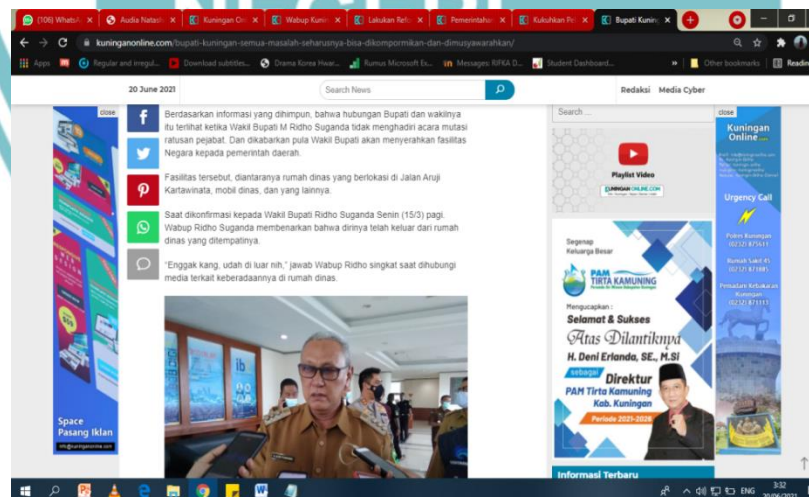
(106) WhatsA | Audia Natash | Kuningan On | Wabup Kunin | Lakukan Refo | Pemerintaha | Kukuhkan Pe | Bupati Kuning

kuninganonline.com/bupati-kuningan-semua-masalah-seharusnya-bisa-dikompormikan-dan-dimusyawarahkan/

Apps | Regular and irregul... | Download subtitles... | Drama Korea Hwar... | Rumus Microsoft Ex... | Messages: RIFKA D... | Student Dashboard... | Other bookmarks | Readin

20 June 2021 | Search News | Redaksi | Media Cyber

close

Berdasarkan informasi yang dihimpun, bahwa hubungan Bupati dan wakilnya itu terlihat ketika Wakil Bupati M Ridho Suganda tidak menghadiri acara mutasi ratusan pejabat. Dan dikabarkan pula Wakil Bupati akan menyerahkan fasilitas Negara kepada pemerintah daerah.

Fasilitas tersebut, diantaranya rumah dinas yang berlokasi di Jalan Aruji Kartawinata, mobil dinas, dan yang lainnya.

Saat dikonfirmasi kepada Wakil Bupati Ridho Suganda Senin (15/3) pagi. Wabup Ridho Suganda membenarkan bahwa dirinya telah keluar dari rumah dinas yang ditempatinya.

"Enggak kang, udah di luar nih," jawab Wabup Ridho singkat saat dihubungi media terkait keberadaannya di rumah dinas.

Space Pasang Iklan

Search ...

Playlist Video

Segenap Keluarga Besar
PAM TIRTA KAMUNING
Mengucapkan :
Selamat & Sukses
Atas Dilantiknya
H. Deni Erlanda, SE., M.Si
sebagai
Direktur
PAM Tirta Kamuning Kab. Kuningan
Periode 2021-2026

Informasi Terbaru

close
Kuningan Online.com
Urgency Call
Polres Kuningan
Rumah Sakit 45
Pemadam Kebakaran Kuningan

ENG 3:32 20/06/2021